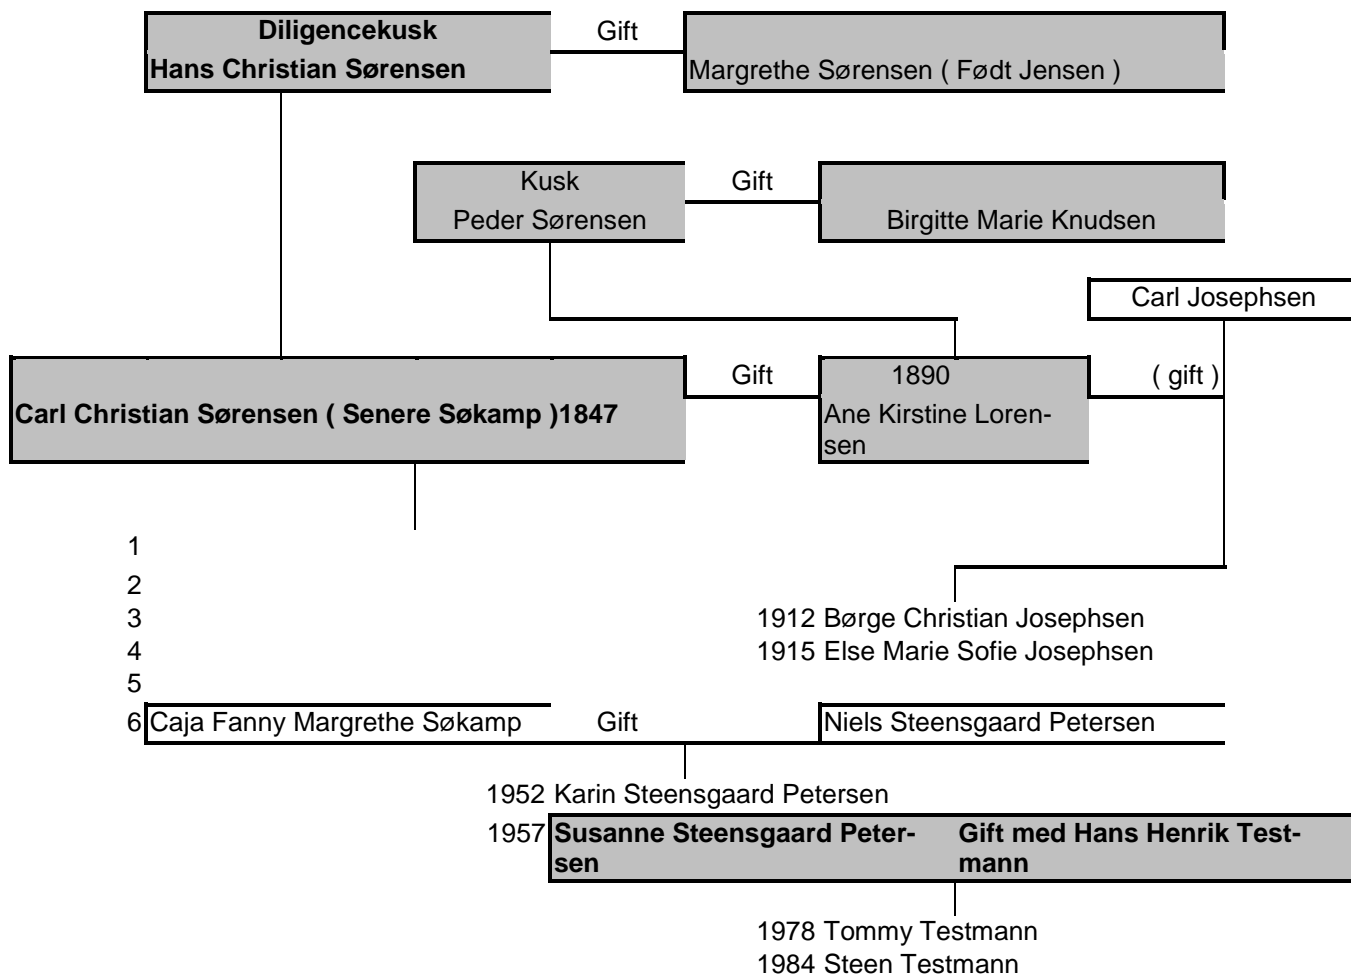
Diligencekusk
Hans Christian Sørensen

Gift

Margrethe Sørensen ( Født Jensen )

Kusk
Peder Sørensen

Gift

Birgitte Marie Knudsen

Carl Josephsen

Carl Christian Sørensen ( Senere Søkamp )1847

Gift

1890
Ane Kirstine Lorensen

( gift )

1
2
3
4
5
6 Caja Fanny Margrethe Søkamp

1912 Børge Christian Josephsen
1915 Else Marie Sofie Josephsen

Gift

Niels Steensgaard Petersen

1952 Karin Steensgaard Petersen
1957 Susanne Steensgaard Petersen

Gift med Hans Henrik Testmann

1978 Tommy Testmann
1984 Steen Testmann